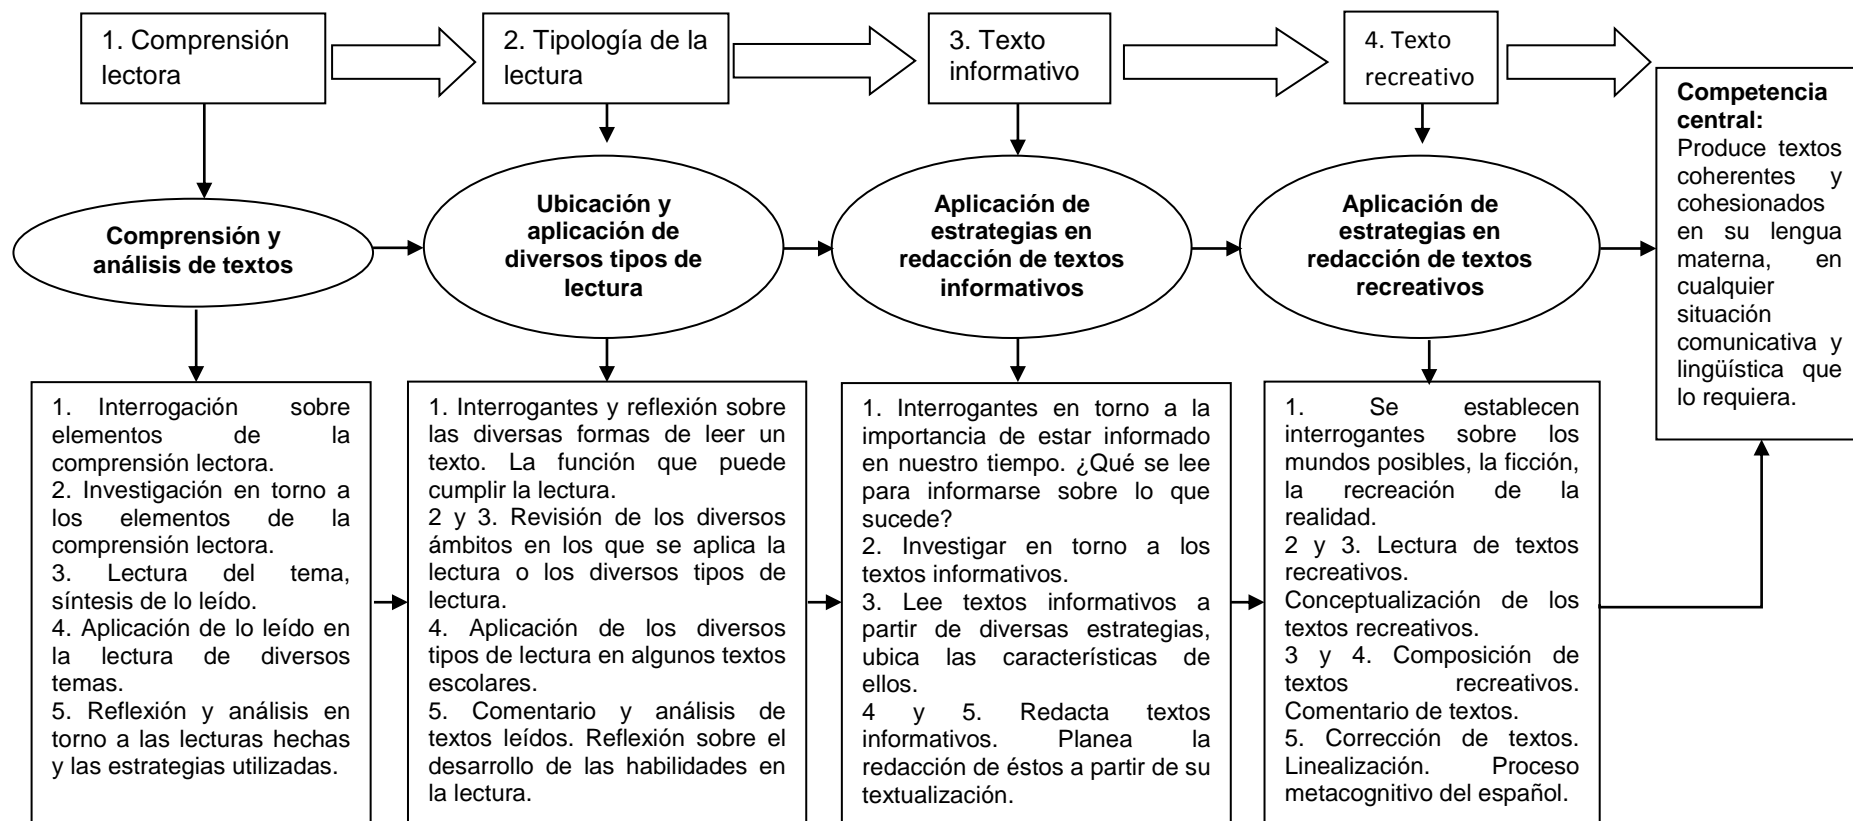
1. Comprensión lectora

2. Tipología de la lectura

3. Texto informativo

4. Texto recreativo

Comprensión y análisis de textos

Ubicación y aplicación de diversos tipos de lectura

Aplicación de estrategias en redacción de textos informativos

Aplicación de estrategias en redacción de textos recreativos

1. Interrogación sobre elementos de la comprensión lectora.
2. Investigación en torno a los elementos de la comprensión lectora.
3. Lectura del tema, síntesis de lo leído.
4. Aplicación de lo leído en la lectura de diversos temas.
5. Reflexión y análisis en torno a las lecturas hechas y las estrategias utilizadas.

1. Interrogantes y reflexión sobre las diversas formas de leer un texto. La función que puede cumplir la lectura.
2 y 3. Revisión de los diversos ámbitos en los que se aplica la lectura o los diversos tipos de lectura.
4. Aplicación de los diversos tipos de lectura en algunos textos escolares.
5. Comentario y análisis de textos leídos. Reflexión sobre el desarrollo de las habilidades en la lectura.

1. Interrogantes en torno a la importancia de estar informado en nuestro tiempo. ¿Qué se lee para informarse sobre lo que sucede?
2. Investigar en torno a los textos informativos.
3. Lee textos informativos a partir de diversas estrategias, ubica las características de ellos.
4 y 5. Redacta textos informativos. Planea la redacción de éstos a partir de su textualización.

1. Se establecen interrogantes sobre los mundos posibles, la ficción, la recreación de la realidad.
2 y 3. Lectura de textos recreativos.
Conceptualización de los textos recreativos.
3 y 4. Composición de textos recreativos. Comentario de textos.
5. Corrección de textos. Linealización. Proceso metacognitivo del español.

Competencia central:
Produce textos coherentes y cohesionados en su lengua materna, en cualquier situación comunicativa y lingüística que lo requiera.